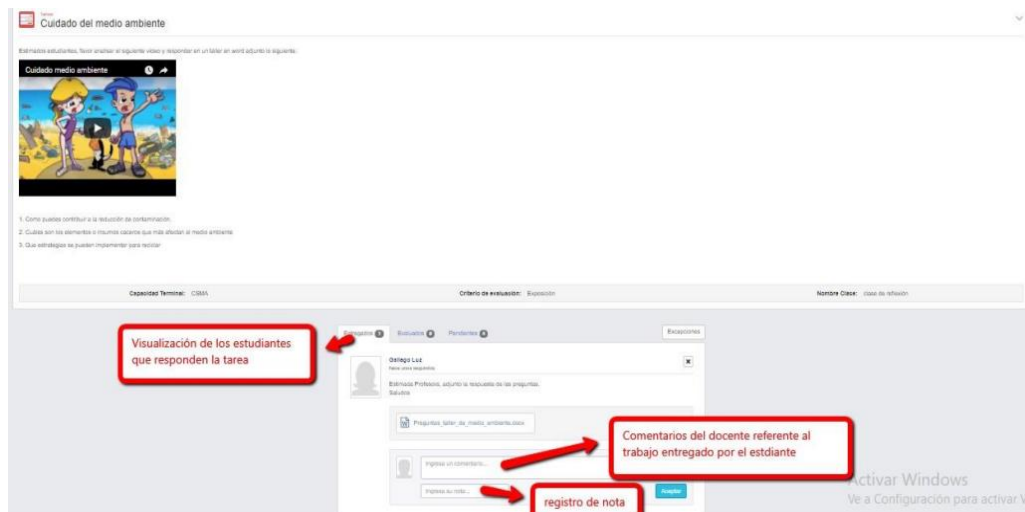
Tarea
Cuidado del medio ambiente

Estimados estudiantes, favor analizar el siguiente video y responder en un taller en word adjunto lo siguiente:

Cuidado medio ambiente

1. Como puedes contribuir a la reducción de contaminación.
2. Cuales son los elementos o insumos caseros que más afectan al medio ambiente
3. Que estrategias se pueden implementar para reciclar

Capacidad Terminal: CSMA
Criterio de evaluación: Exposición
Nombre Clase: clase de reflexión

Visualización de los estudiantes que responden la tarea

Entregados 1 Evaluados 0 Pendientes 0
Excepciones

Gallego Luz
Hace unos segundos

Estimada Profesora, adjunto la respuesta de las preguntas.
Saludos

Preguntas_taller_de_medio_ambiente.docx

Comentarios del docente referente al trabajo entregado por el estdiante

Ingresa un comentario...
Ingresa su nota...
Aceptar

registro de nota

Activar Windows
Ve a Configuración para activar V